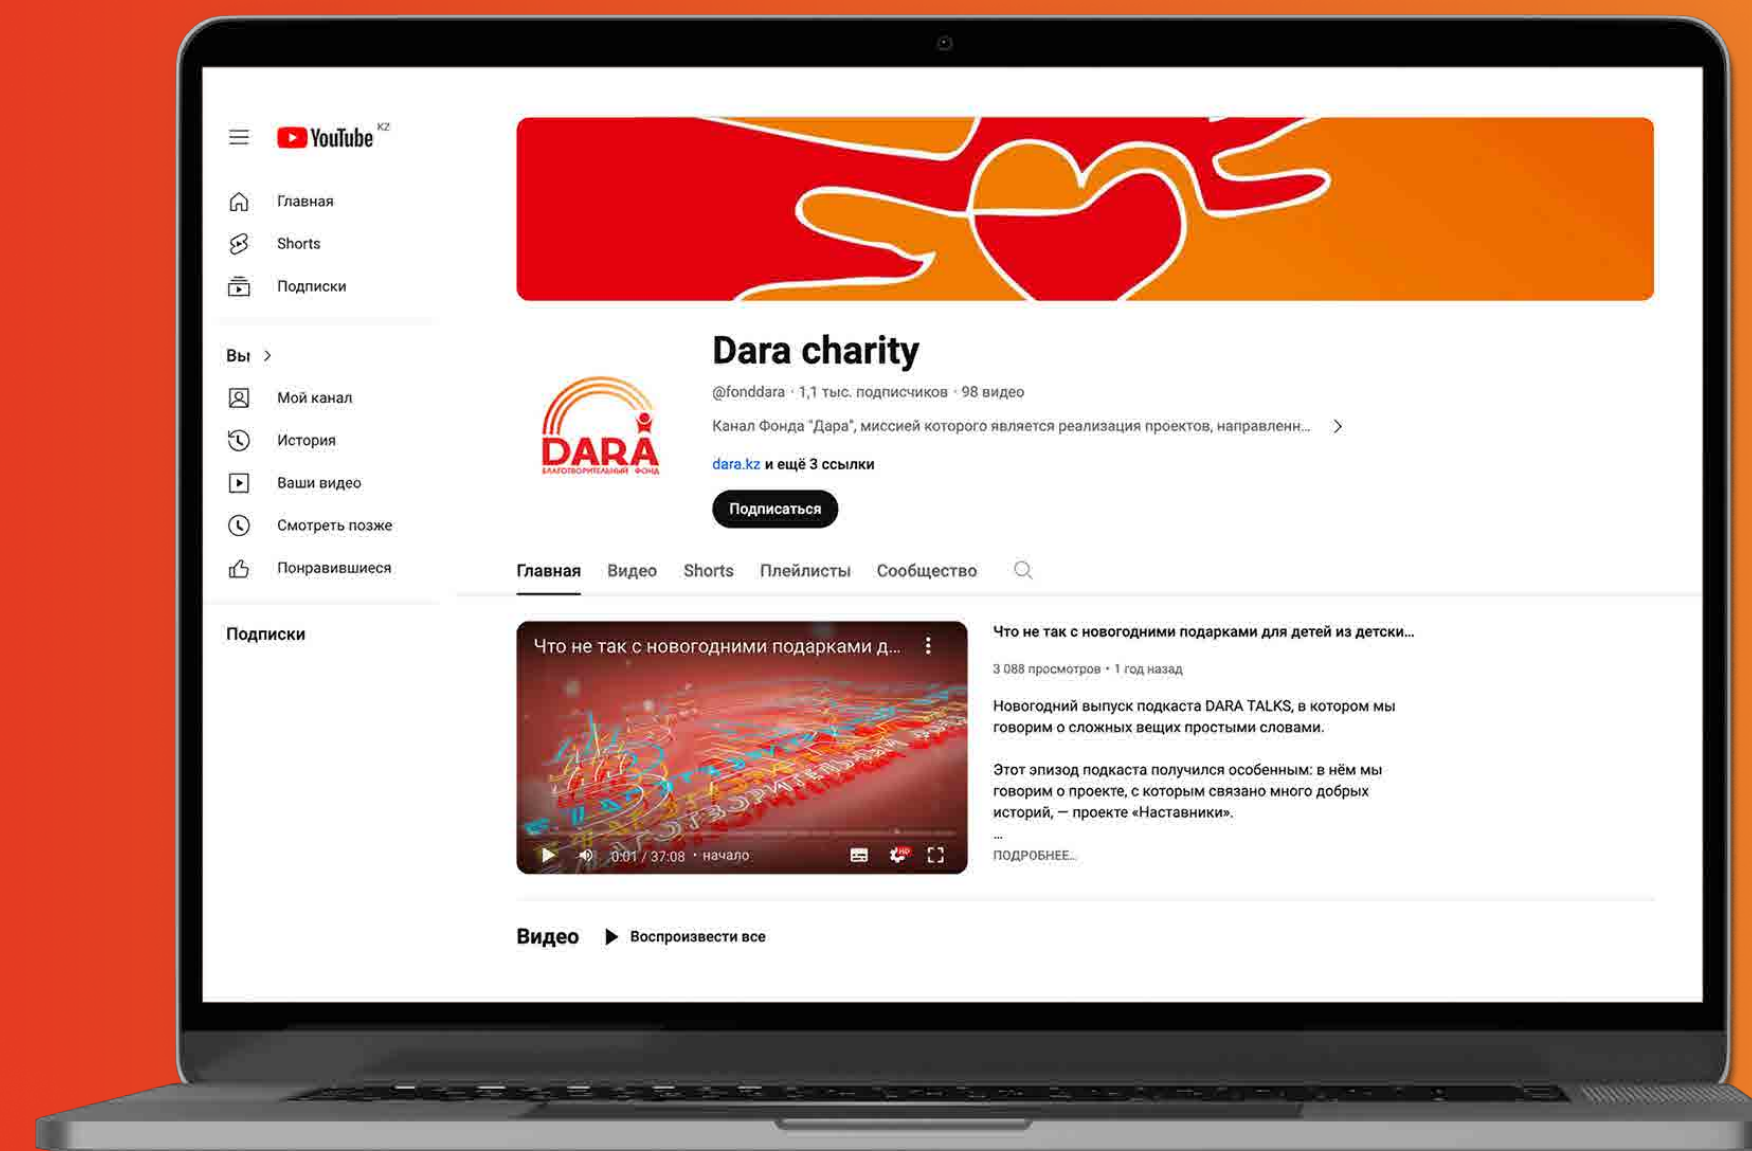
YouTube KZ

Главная
Shorts
Подписки

Вы >
Мой канал
История
Ваши видео
Смотреть позже
Понравившиеся

Подписки

DARA
БЛАГОТВОРИТЕЛЬНЫЙ ФОНД

Dara charity
@fonddara · 1,1 тыс. подписчиков · 98 видео
Канал Фонда "Дара", миссией которого является реализация проектов, направленн... >
dara.kz и ещё 3 ссылки
Подписаться

Главная Видео Shorts Плейлисты Сообщество

Что не так с новогодними подарками д...
DARA
0:01 / 37:08 · начало

Что не так с новогодними подарками для детей из детски...
3 088 просмотров • 1 год назад
Новогодний выпуск подкаста DARA TALKS, в котором мы говорим о сложных вещих простыми словами.

Этот эпизод подкаста получился особенным: в нём мы говорим о проекте, с которым связано много добрых историй, — проекте «Наставники».
...
ПОДРОБНЕЕ...

Видео ▶ Воспроизвести все